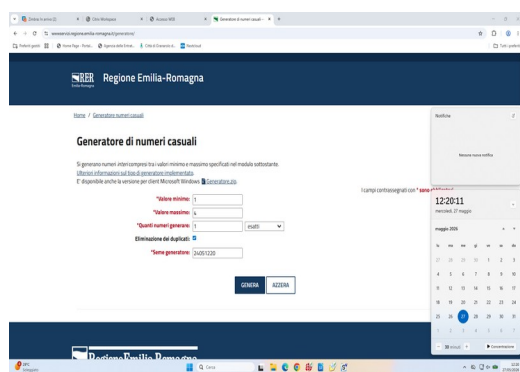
Generatore di numeri casuali

RER Regione Emilia-Romagna

Home / Generatore numeri casuali

Generatore di numeri casuali

Si generano numeri interi compresi tra i valori minimo e massimo specificati nel modulo sottostante.
Ulteriori informazioni sul tipo di generatore implementato.
E' disponibile anche la versione per client Microsoft Windows Generatore.zip.

I campi contrassegnati con * sono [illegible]

*Valore minimo: 1
*Valore massimo: 4
*Quanti numeri generare: 1 esatti
Eliminazione dei duplicati:
*Seme generatore: 24051220

GENERA AZZERA

Notifiche

Nessuna nuova notifica

12:20:11
mercoledì, 27 maggio

maggio 2026

| lu | ma | me | gi | ve | sa | do |
|---|---|---|---|---|---|---|
| 27 | 28 | 29 | 30 | 1 | 2 | 3 |
| 4 | 5 | 6 | 7 | 8 | 9 | 10 |
| 11 | 12 | 13 | 14 | 15 | 16 | 17 |
| 18 | 19 | 20 | 21 | 22 | 23 | 24 |
| 25 | 26 | 27 | 28 | 29 | 30 | 31 |
| 1 | 2 | 3 | 4 | 5 | 6 | 7 |

Concentrazione

Regione Emilia-Romagna

Cerca